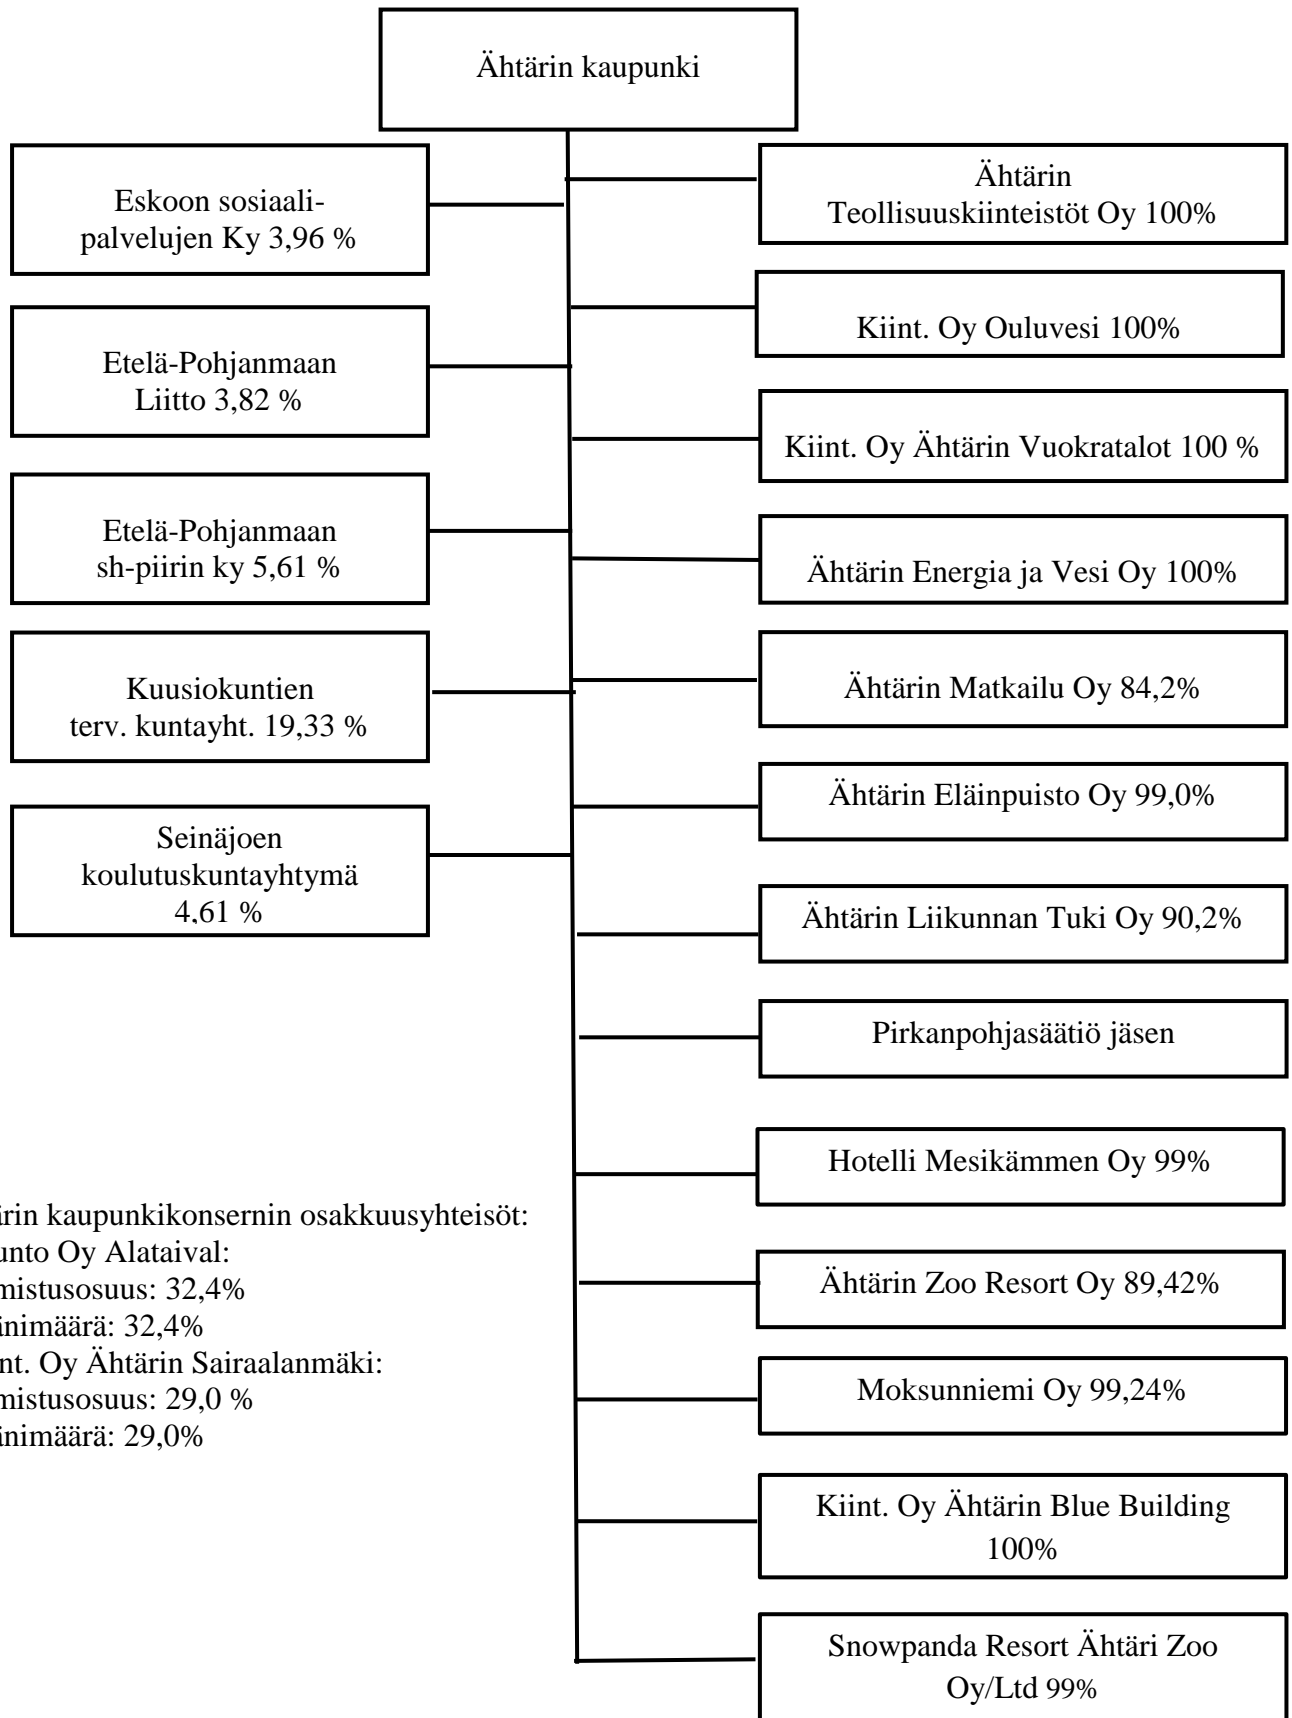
Ähtärin kaupunki

Eskoon sosiaalipalvelujen Ky 3,96 %

Etelä-Pohjanmaan Liitto 3,82 %

Etelä-Pohjanmaan sh-piirin ky 5,61 %

Kuusiokuntien terv. kuntayht. 19,33 %

Seinäjoen koulutuskuntayhtymä 4,61 %

Ähtärin Teollisuuskiinteistöt Oy 100%

Kiint. Oy Ouluvesi 100%

Kiint. Oy Ähtärin Vuokratalot 100 %

Ähtärin Energia ja Vesi Oy 100%

Ähtärin Matkailu Oy 84,2%

Ähtärin Eläinpuisto Oy 99,0%

Ähtärin Liikunnan Tuki Oy 90,2%

Pirkanpohjasäätiö jäsen

Hotelli Mesikämmen Oy 99%

Ähtärin Zoo Resort Oy 89,42%

Moksunniemi Oy 99,24%

Kiint. Oy Ähtärin Blue Building 100%

Snowpanda Resort Ähtäri Zoo Oy/Ltd 99%

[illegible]rin kaupunkikonsernin osakkuusyhteisöt:
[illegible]unto Oy Alataival:
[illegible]mistusosuus: 32,4%
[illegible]inimäärä: 32,4%
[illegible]nt. Oy Ähtärin Sairaalanmäki:
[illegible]mistusosuus: 29,0 %
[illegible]inimäärä: 29,0%